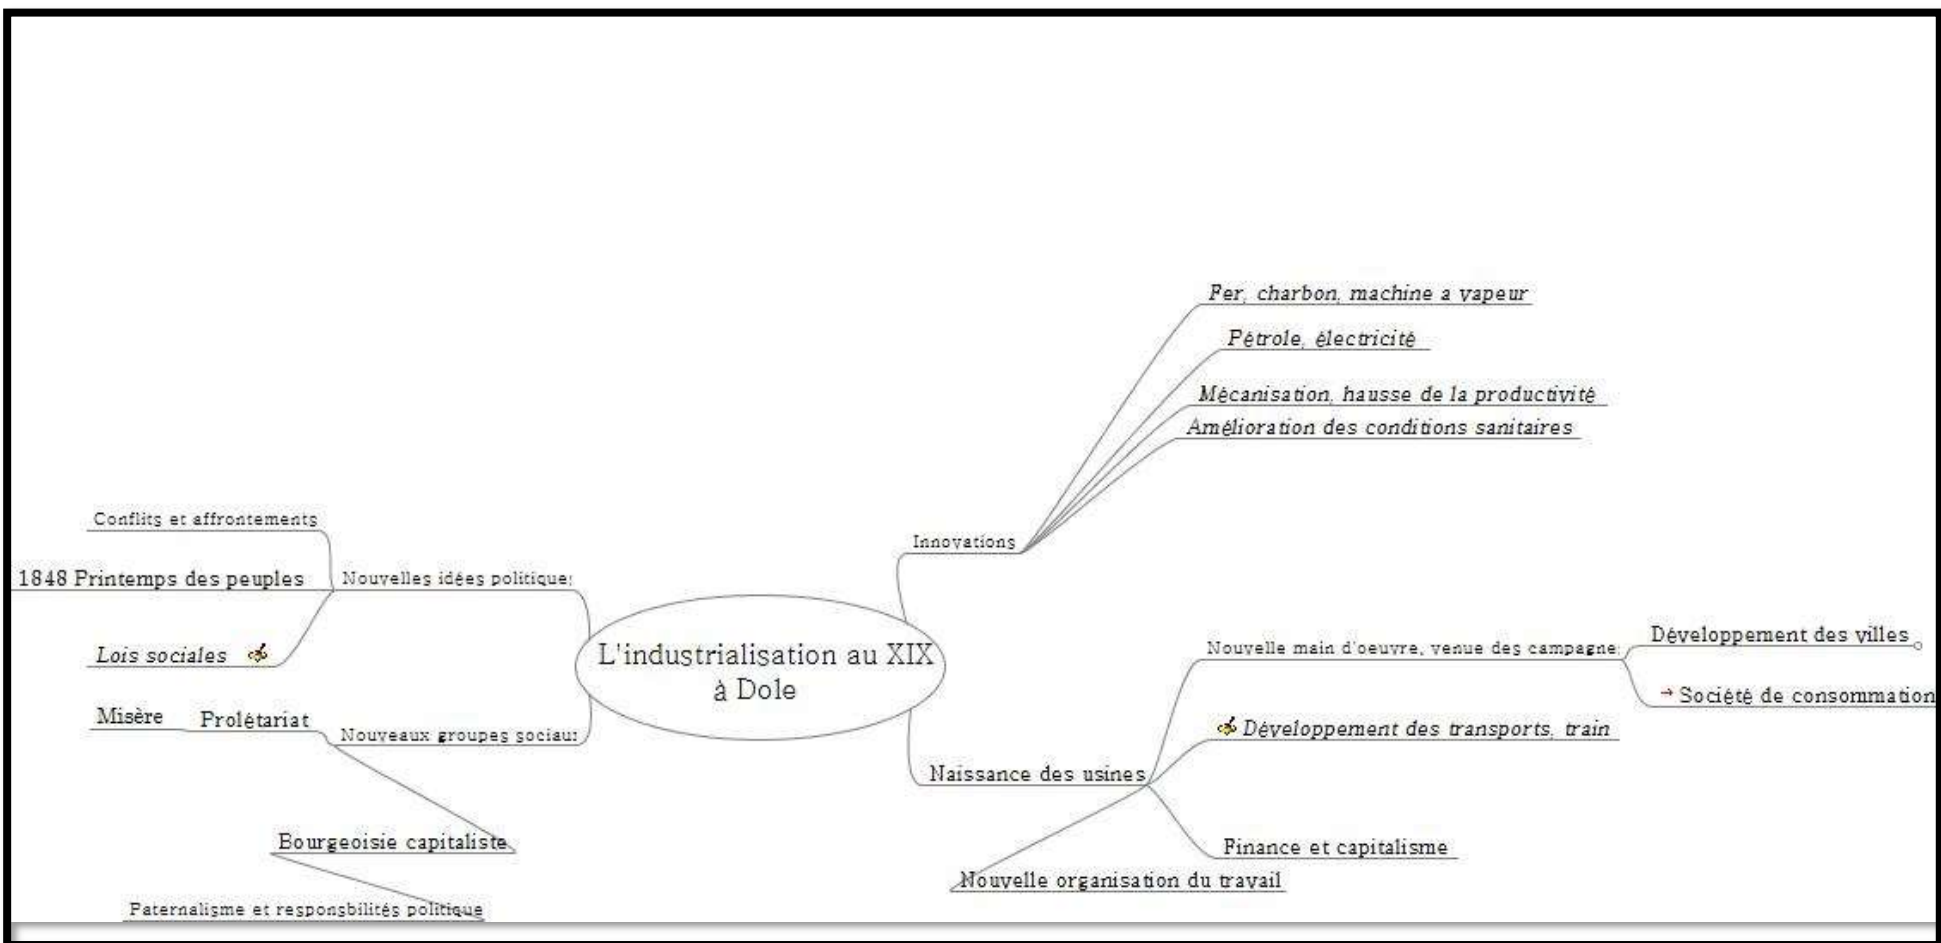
L'industrialisation au XIX à Dole

Innovations
Per, charbon, machine a vapeur
Pétrole, électricité
Mécanisation, hausse de la productivité
Amélioration des conditions sanitaires

Naissance des usines
Nouvelle main d'oeuvre, venue des campagne
Développement des villes
Société de consommation
Développement des transports, train
Finance et capitalisme
Nouvelle organisation du travail

Nouvelles idées politique
Conflits et affrontements
1848 Printemps des peuples
Lois sociales

Nouveaux groupes sociau
Prolétariat
Misère
Bourgeoisie capitaliste
Paternalisme et responsbilités politique